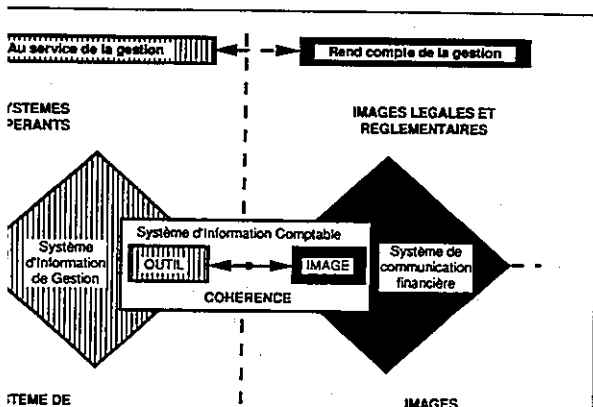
Au service de la gestion

Rend compte de la gestion

YSTEMES PERANTS

IMAGES LEGALES ET REGLEMENTAIRES

Système d'information de Gestion

Système d'Information Comptable

OUTIL

IMAGE

COHERENCE

Système de communication financière

TEME DE

IMAGES